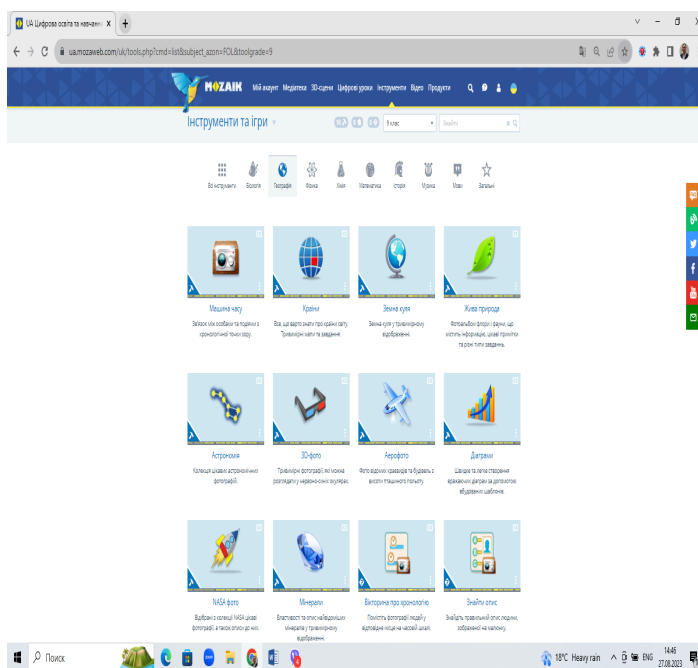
UA Цифрова освіта та навчанн ×

ua.mozaweb.com/uk/tools.php?cmd=list&subject_azon=FOL&toolgrade=9

MOZAIK Мій акаунт Медіатека 3D-сцени Цифрові уроки Інструменти Відео Продукти

Інструменти та ігри

9 клас

Знайти

Всі інструменти Біологія Географія Фізика Хімія Математика Історія Музика Мови Загальні

Машина часу
Зв'язок між особами та подіями з хронологічної точки зору.

Країни
Все, що варто знати про країни світу. Тривимірні мапи та завдання.

Земна куля
Земна куля у тривимірному відображенні.

Жива природа
Фотоальбом флори і фауни, що містить інформацію, цікаві примітки та різні типи завдань.

Астрономія
Колекція цікавих астрономічних фотографій.

3D-фото
Тривимірні фотографії, які можна розглядати у червоно-синіх окулярах.

Аерофото
Фото відомих краєвидів та будівель з висоти пташиного польоту.

Діаграми
Швидке та легке створення вражаючих діаграм за допомогою вбудованих шаблонів.

NASA фото
Відібрані з колекції NASA цікаві фотографії, а також описи до них.

Мінерали
Властивості та опис найвідоміших мінералів у тривимірному відображенні.

Вікторина про хронологію
Помістіть фотографії подій у відповідне місце на часовій шкалі.

Знайти опис
Знайдіть правильний опис людини, зображеної на малюнку.

Пошук

18°C Heavy rain ENG 14:46 27.08.2023